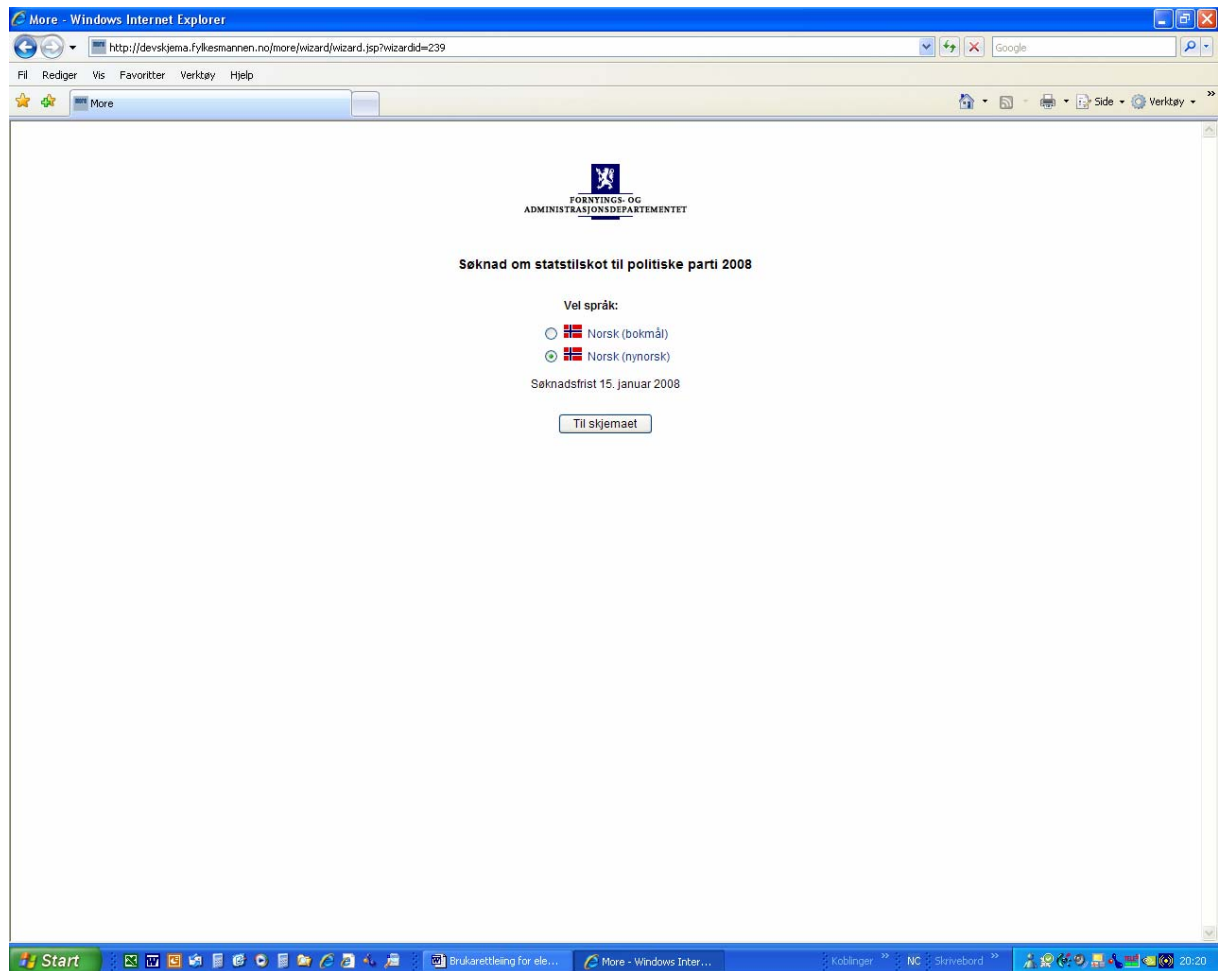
More - Windows Internet Explorer

http://devskjema.fylkesmannen.no/more/wizard/wizard.jsp?wizardid=239

Google

Fil Rediger Vis Favoritter Verktøy Hjelp

More

Side Verktøy

FORNYINGS- OG ADMINISTRASJONSDEPARTEMENTET

Søknad om statstilskot til politiske parti 2008

Vel språk:

Norsk (bokmål)

Norsk (nynorsk)

Søknadsfrist 15. januar 2008

Til skjemaet

Start

Brukarettleiing for ele...

More - Windows Inter...

Koblinger

NC

Skrivebord

20:20